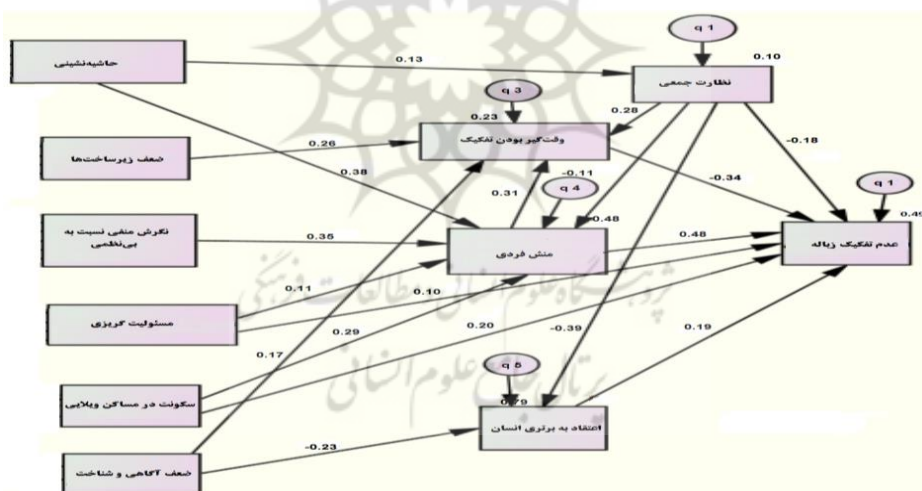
حاشیه‌نشینی
ضعف زیرساخت‌ها
نگرش منفی نسبت به بی‌نظمی
مسئولیت گریزی
سکونت در مساکن ویلایی
ضعف آگاهی و شناخت

q 1
0.10
نظارت جمعی
q 3
0.23
وقت‌گیر بودن تفکیک
q 4
منش فردی
q 5
0.29
اعتقاد به برتری انسان
q 1
0.49
عدم تفکیک زباله

0.13
0.28
-0.18
0.26
0.38
-0.11
0.31
-0.34
0.48
0.35
0.48
0.11
0.10
0.29
0.20
-0.39
0.19
0.17
-0.23

پژوهشگاه علوم انسانی و مطالعات فرهنگی
پرتال جامع علوم انسانی